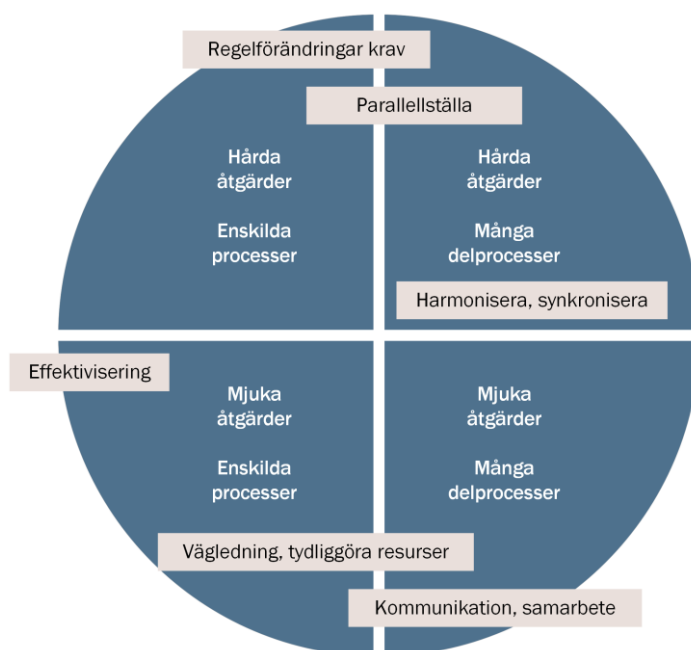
Regelförändringar krav

Parallellställa

Hårda åtgärder

Enskilda processer

Hårda åtgärder

Många delprocesser

Harmonisera, synkronisera

Effektivisering

Mjuka åtgärder

Enskilda processer

Mjuka åtgärder

Många delprocesser

Vägledning, tydliggöra resurser

Kommunikation, samarbete